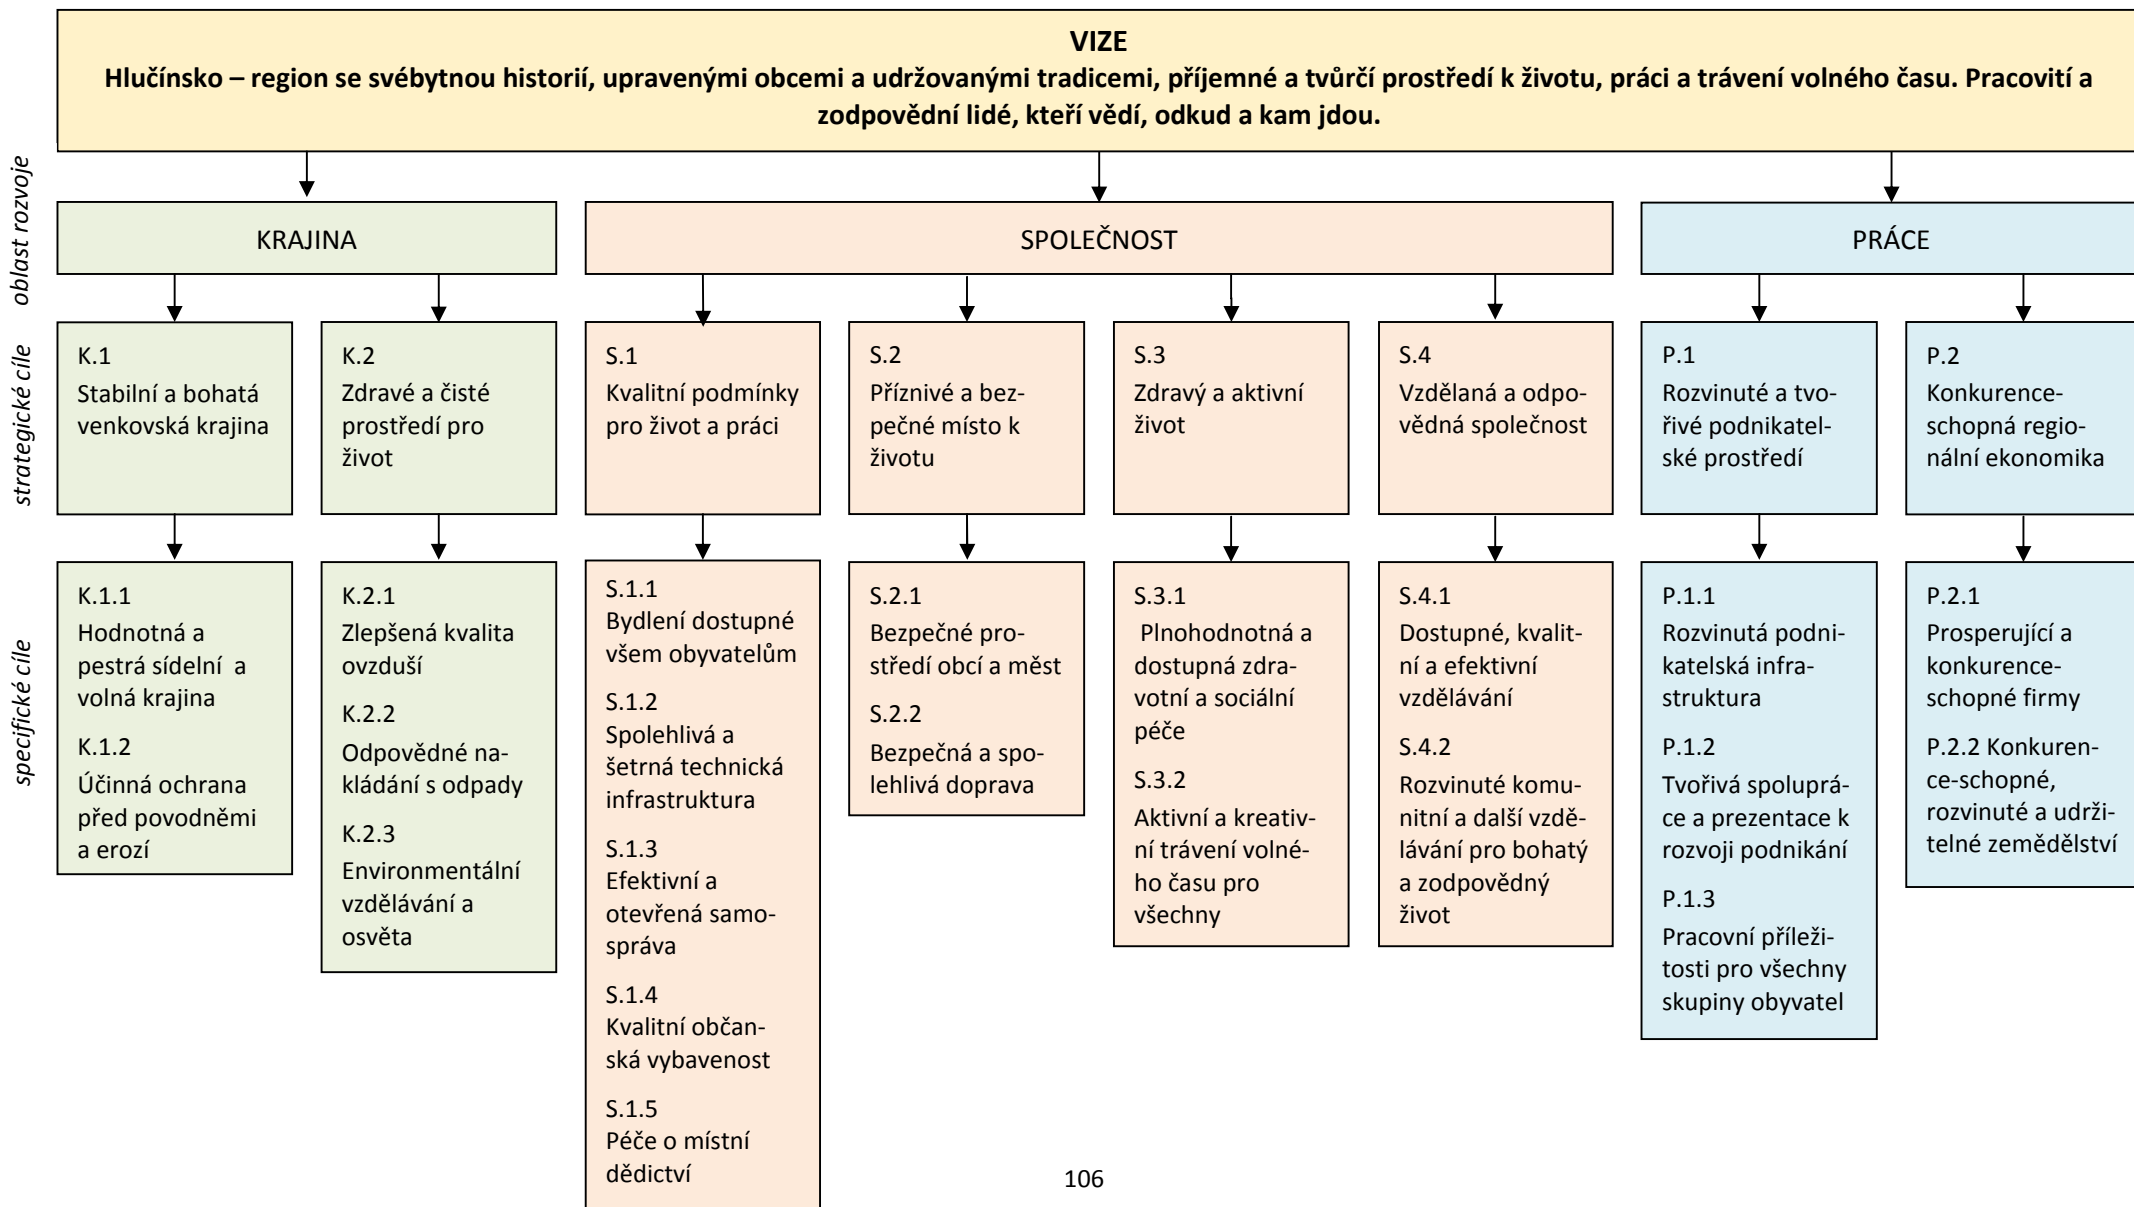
VIZE

Hlučínsko – region se svébytnou historií, upravenými obcemi a udržovanými tradicemi, příjemné a tvůrčí prostředí k životu, práci a trávení volného času. Pracovití a zodpovědní lidé, kteří vědí, odkud a kam jdou.

oblast rozvoje

strategické cíle

specifické cíle

KRAJINA

K.1
Stabilní a bohatá venkovská krajina

K.1.1
Hodnotná a pestrá sídelní a volná krajina

K.1.2
Účinná ochrana před povodněmi a erozí

K.2
Zdravé a čisté prostředí pro život

K.2.1
Zlepšená kvalita ovzduší

K.2.2
Odpovědné nakládání s odpady

K.2.3
Environmentální vzdělávání a osvěta

SPOLEČNOST

S.1
Kvalitní podmínky pro život a práci

S.1.1
Bydlení dostupné všem obyvatelům

S.1.2
Spolehlivá a šetrná technická infrastruktura

S.1.3
Efektivní a otevřená samospráva

S.1.4
Kvalitní občanská vybavenost

S.1.5
Péče o místní dědictví

S.2
Příznivé a bezpečné místo k životu

S.2.1
Bezpečné prostředí obcí a měst

S.2.2
Bezpečná a spolehlivá doprava

S.3
Zdravý a aktivní život

S.3.1
Plnohodnotná a dostupná zdravotní a sociální péče

S.3.2
Aktivní a kreativní trávení volného času pro všechny

S.4
Vzdělaná a odpovědná společnost

S.4.1
Dostupné, kvalitní a efektivní vzdělávání

S.4.2
Rozvinuté komunitní a další vzdělávání pro bohatý a zodpovědný život

PRÁCE

P.1
Rozvinuté a tvořivé podnikatelské prostředí

P.1.1
Rozvinutá podnikatelská infrastruktura

P.1.2
Tvořivá spolupráce a prezentace k rozvoji podnikání

P.1.3
Pracovní příležitosti pro všechny skupiny obyvatel

P.2
Konkurenceschopná regionální ekonomika

P.2.1
Prosperující a konkurenceschopné firmy

P.2.2 Konkurence-schopné, rozvinuté a udržitelné zemědělství

106